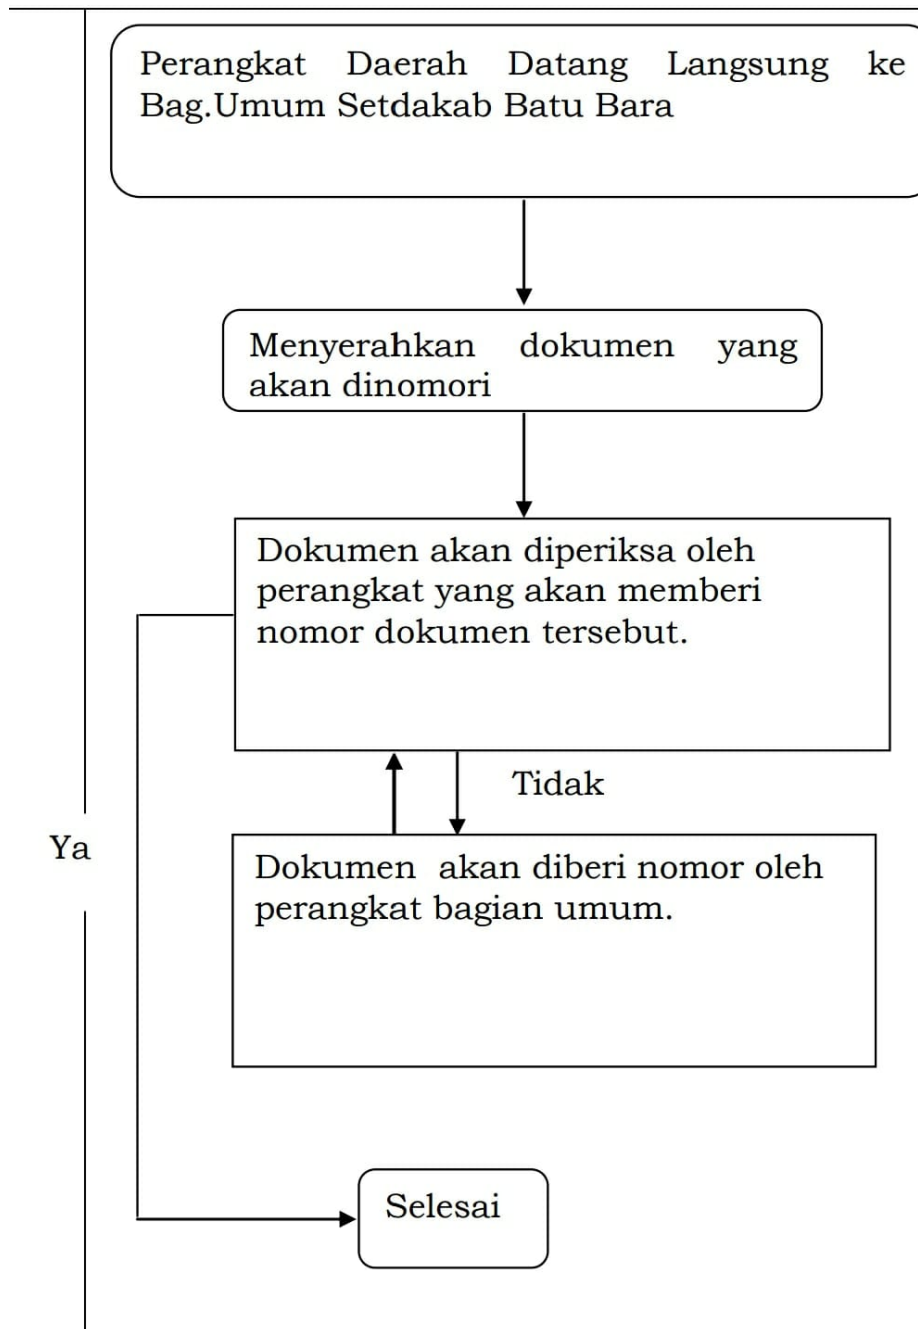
Perangkat Daerah Datang Langsung ke Bag.Umum Setdakab Batu Bara

Menyerahkan dokumen yang akan dinomori

Dokumen akan diperiksa oleh perangkat yang akan memberi nomor dokumen tersebut.

Tidak

Ya

Dokumen akan diberi nomor oleh perangkat bagian umum.

Selesai